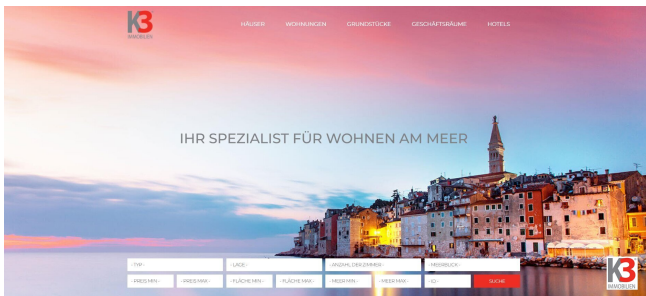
K3
IMMOBILIEN

HÄUSER WOHNUNGEN GRUNDSTÜCKE GESCHÄFTSRÄUME HOTELS

IHR SPEZIALIST FÜR WOHNEN AM MEER

- TYP - - LAGE - - ANZAHL DER ZIMMER - - MEERBLICK -
- PREIS MIN - - PREIS MAX - - FLÄCHE MIN - - FLÄCHE MAX - - MEER MIN - - MEER MAX - - ID - SUCHE

K3
IMMOBILIEN